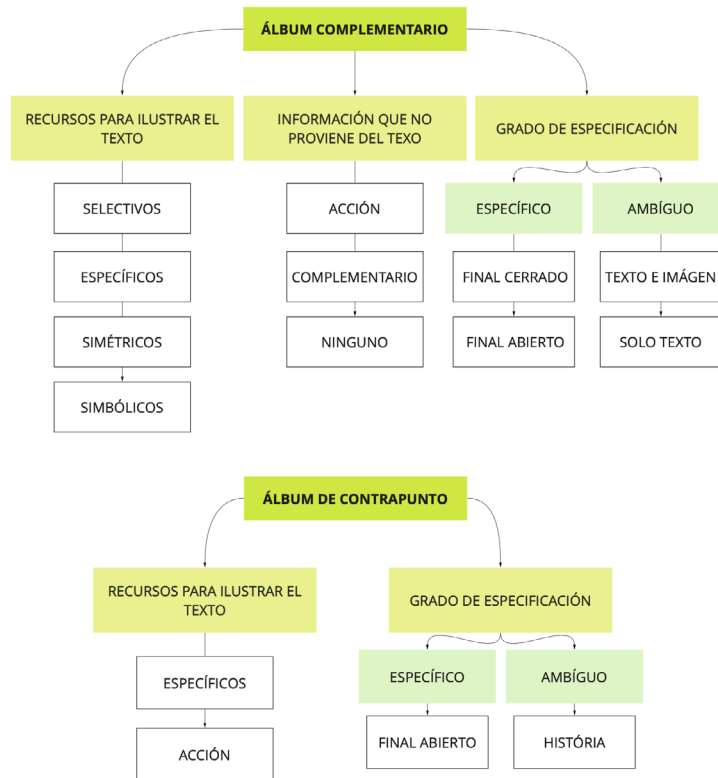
ÁLBUM COMPLEMENTARIO

RECURSOS PARA ILUSTRAR EL TEXTO

SELECTIVOS

ESPECÍFICOS

SIMÉTRICOS

SIMBÓLICOS

INFORMACIÓN QUE NO PROVIENE DEL TEXO

ACCIÓN

COMPLEMENTARIO

NINGUNO

GRADO DE ESPECIFICACIÓN

ESPECÍFICO

FINAL CERRADO

FINAL ABIERTO

AMBÍGUO

TEXTO E IMÁGEN

SOLO TEXTO

ÁLBUM DE CONTRAPUNTO

RECURSOS PARA ILUSTRAR EL TEXTO

ESPECÍFICOS

ACCIÓN

GRADO DE ESPECIFICACIÓN

ESPECÍFICO

FINAL ABIERTO

AMBÍGUO

HISTÓRIA